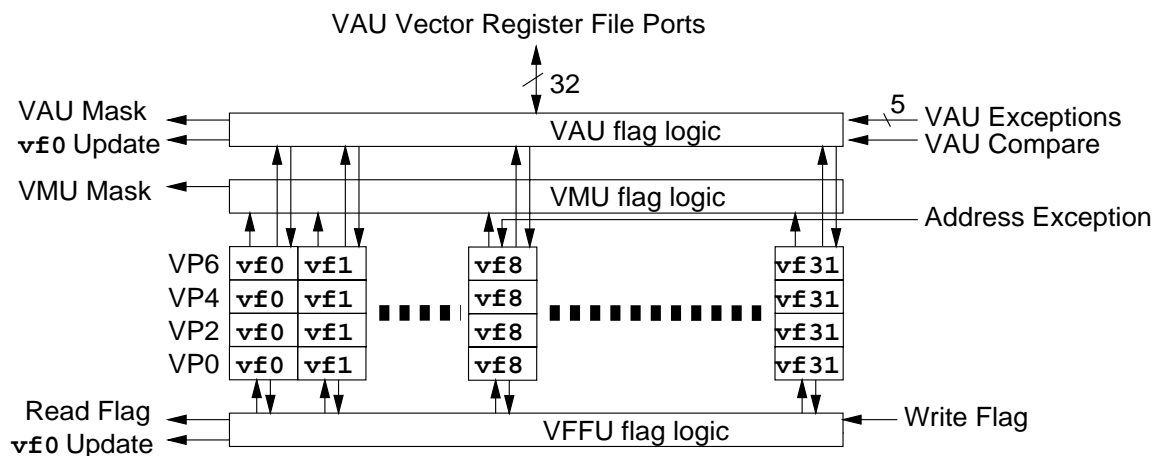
VAU Vector Register File Ports

32

VAU Mask

vf0 Update

VAU flag logic

5

VAU Exceptions

VAU Compare

VMU Mask

VMU flag logic

Address Exception

| VP6 | vf0 | vf1 | vf8 | vf31 |
|---|---|---|---|---|
| VP4 | vf0 | vf1 | vf8 | vf31 |
| VP2 | vf0 | vf1 | vf8 | vf31 |
| VP0 | vf0 | vf1 | vf8 | vf31 |

Read Flag

vf0 Update

VFFU flag logic

Write Flag